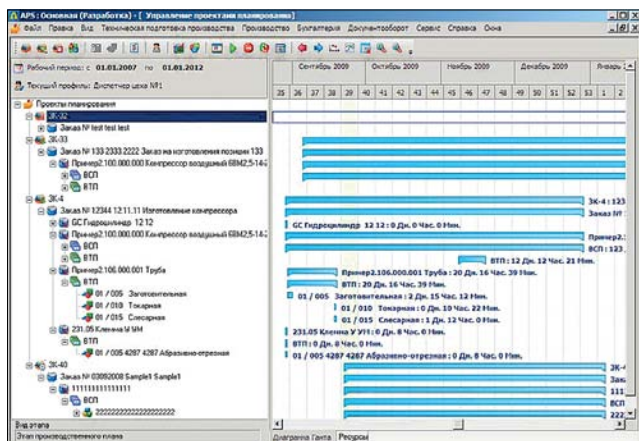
APS : Основная (Разработка) - [ Управление проектами планирования ]

Файл Правка Вид Техническая подготовка производства Производство Бухгалтерия Документооборот Сервис Справка Окна

Рабочий период: с 01.01.2007 по 01.01.2012

Текущий профиль: Диспетчер цеха №1

Проекты планирования
ЗК-32
Заказ № test test test
ЗК-33
Заказ № 133-2333.2222 Заказ на изготовления позиции 133
Пример2.100.000.000 Компрессор воздушный 6ВМ2,5-14
ВСП
ВТП
ЗК-4
Заказ № 12344 12.11.11 Изготовление компрессора
БС Гидроцилиндр 12 12
Пример2.100.000.000 Компрессор воздушный 6ВМ2,5-14
ВСП
ВТП
Пример2.106.000.001 Труба
ВТП
01 / 005 Заготовительная
01 / 010 Токарная
01 / 015 Слесарная
231.05 Клемма У УН
ВТП
01 / 005 4287 4287 Абразивно-отрезная
ЗК-40
Заказ № 03092008 Sample1 Sample1
111111111111
ВТП
ВСП
2222222222222222

Вид этапа
Этап производственного плана

Сентябрь 2009 | Октябрь 2009 | Ноябрь 2009 | Декабрь 2009 | Январь

35 36 37 38 39 40 41 42 43 44 45 46 47 48 49 50 51 52 53 1 2

ЗК-4 : 123
Заказ №
БС Гидроцилиндр 12 12 : 0 Дн. 0 Час. 0 Мин.
Пример2.
ВСП : 123
ВТП : 12 Дн. 12 Час. 21 Мин.
Пример2.106.000.001 Труба : 20 Дн. 16 Час. 39 Мин.
ВТП : 20 Дн. 16 Час. 39 Мин.
01 / 005 Заготовительная : 2 Дн. 15 Час. 12 Мин.
01 / 010 Токарная : 0 Дн. 10 Час. 22 Мин.
01 / 015 Слесарная : 1 Дн. 12 Час. 0 Мин.
231.05 Клемма У УН : 0 Дн. 8 Час. 0 Мин.
ВТП : 0 Дн. 0 Час. 0 Мин.
01 / 005 4287 4287 Абразивно-отрезная : 0 Дн. 8 Час. 0 Мин.
ЗК-4
Зак
111
ВСП
222

Диаграмма Ганта | Ресурсы